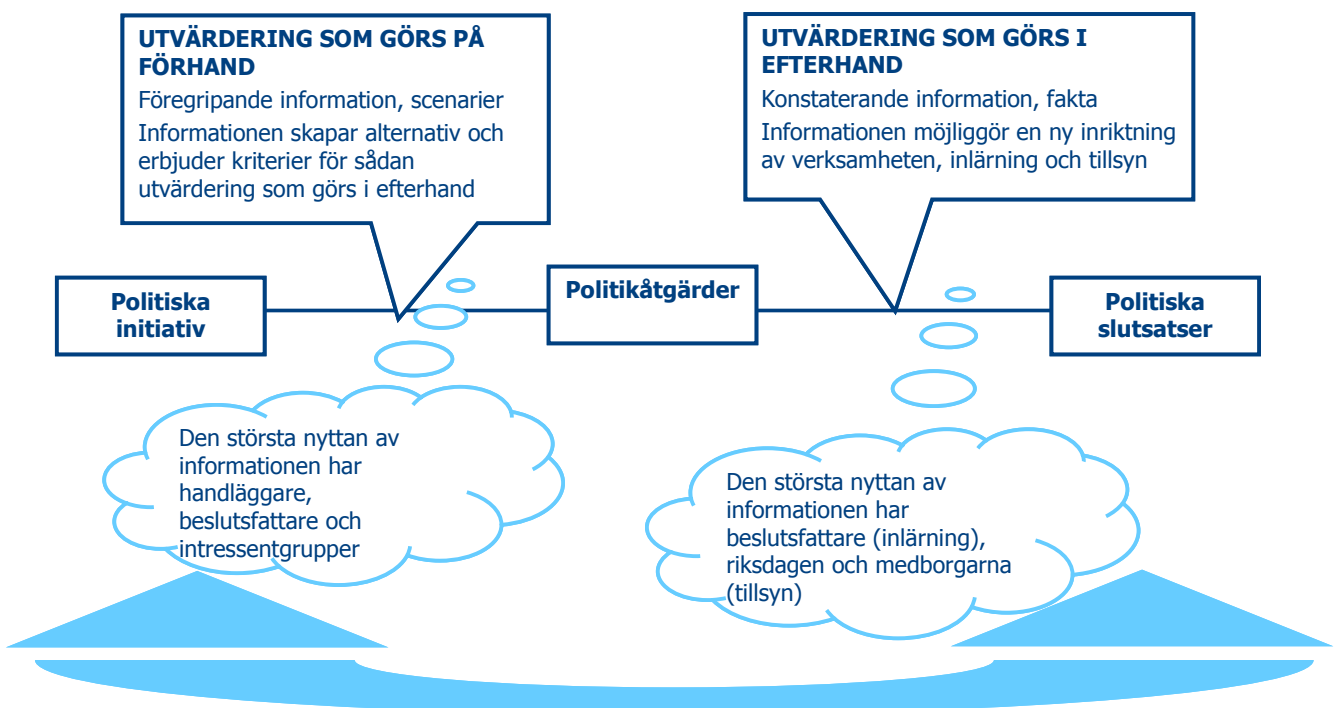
UTVÄRDERING SOM GÖRS PÅ FÖRHAND

Föregripande information, scenarier

Informationen skapar alternativ och erbjuder kriterier för sådan utvärdering som görs i efterhand

UTVÄRDERING SOM GÖRS I EFTERHAND

Konstaterande information, fakta

Informationen möjliggör en ny inriktning av verksamheten, inlärning och tillsyn

Politiska initiativ

Politikåtgärder

Politiska slutsatser

Den största nyttan av informationen har handläggare, beslutsfattare och intressentgrupper

Den största nyttan av informationen har beslutsfattare (inlärning), riksdagen och medborgarna (tillsyn)